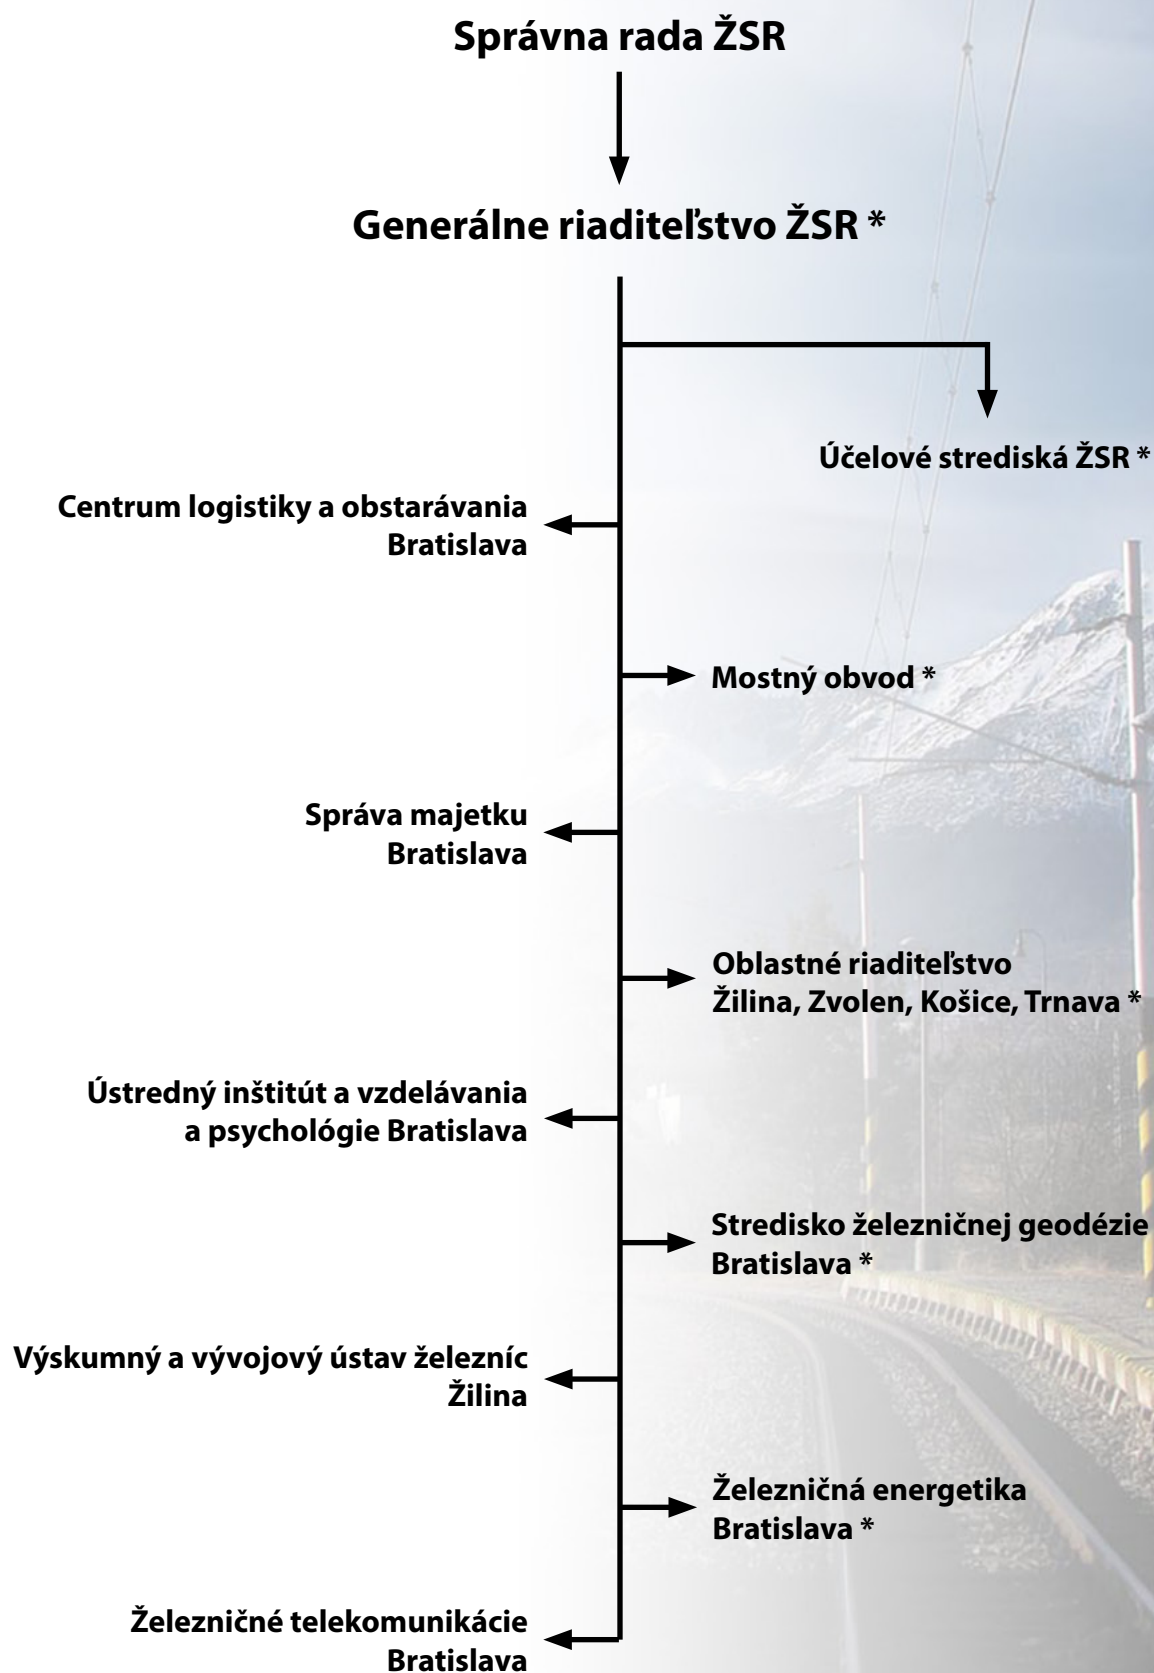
Správna rada ŽSR

Generálne riaditeľstvo ŽSR *

Účelové strediská ŽSR *

Centrum logistiky a obstarávania Bratislava

Mostný obvod *

Správa majetku Bratislava

Oblastné riaditeľstvo Žilina, Zvolen, Košice, Trnava *

Ústredný inštitút a vzdelávania a psychológie Bratislava

Stredisko železničnej geodézie Bratislava *

Výskumný a vývojový ústav železníc Žilina

Železničná energetika Bratislava *

Železničné telekomunikácie Bratislava